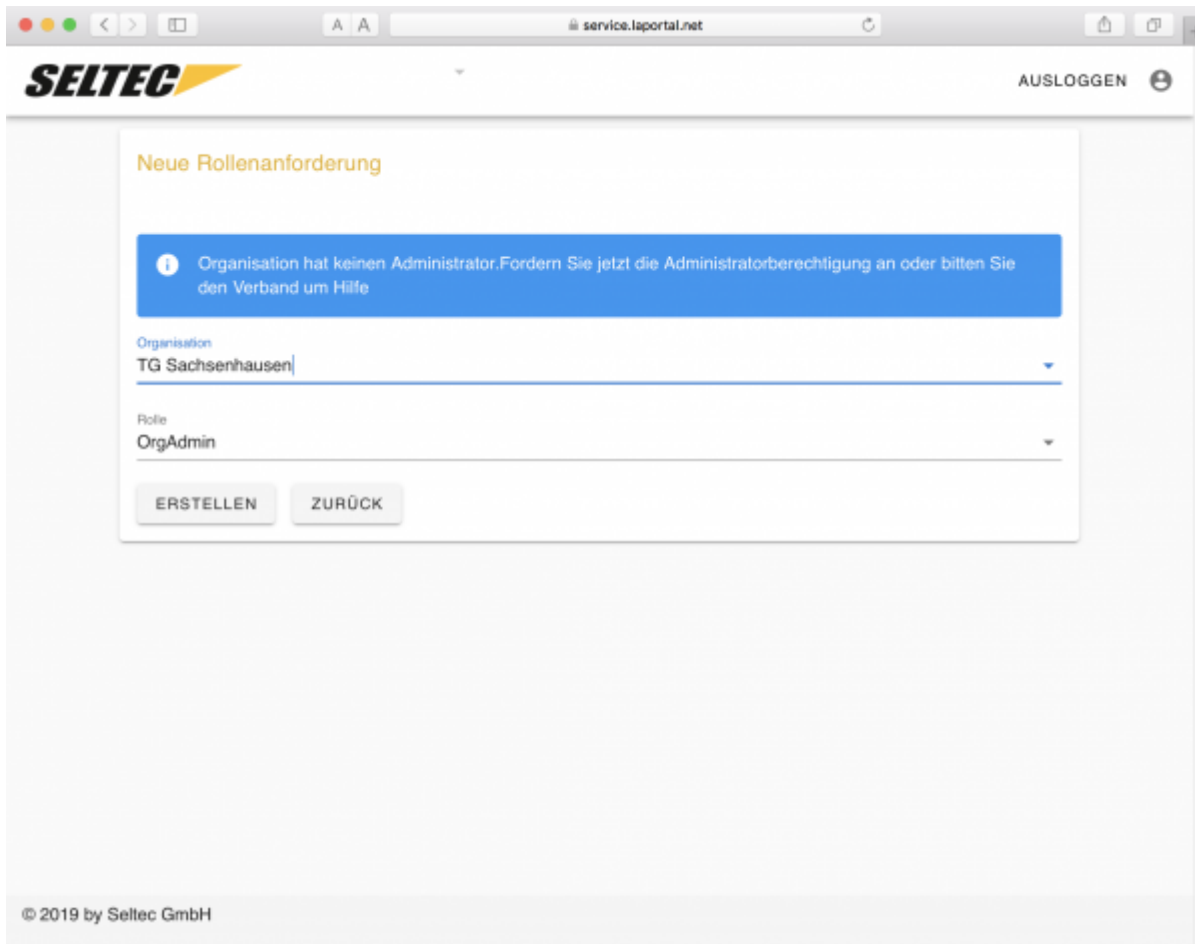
A A
service.laportal.net

SELTEC

AUSLOGGEN

Neue Rollenanforderung

Organisation hat keinen Administrator.Fordern Sie jetzt die Administratorberechtigung an oder bitten Sie den Verband um Hilfe

Organisation
TG Sachsenhausen

Rolle
OrgAdmin

ERSTELLEN
ZURÜCK

© 2019 by Seltec GmbH